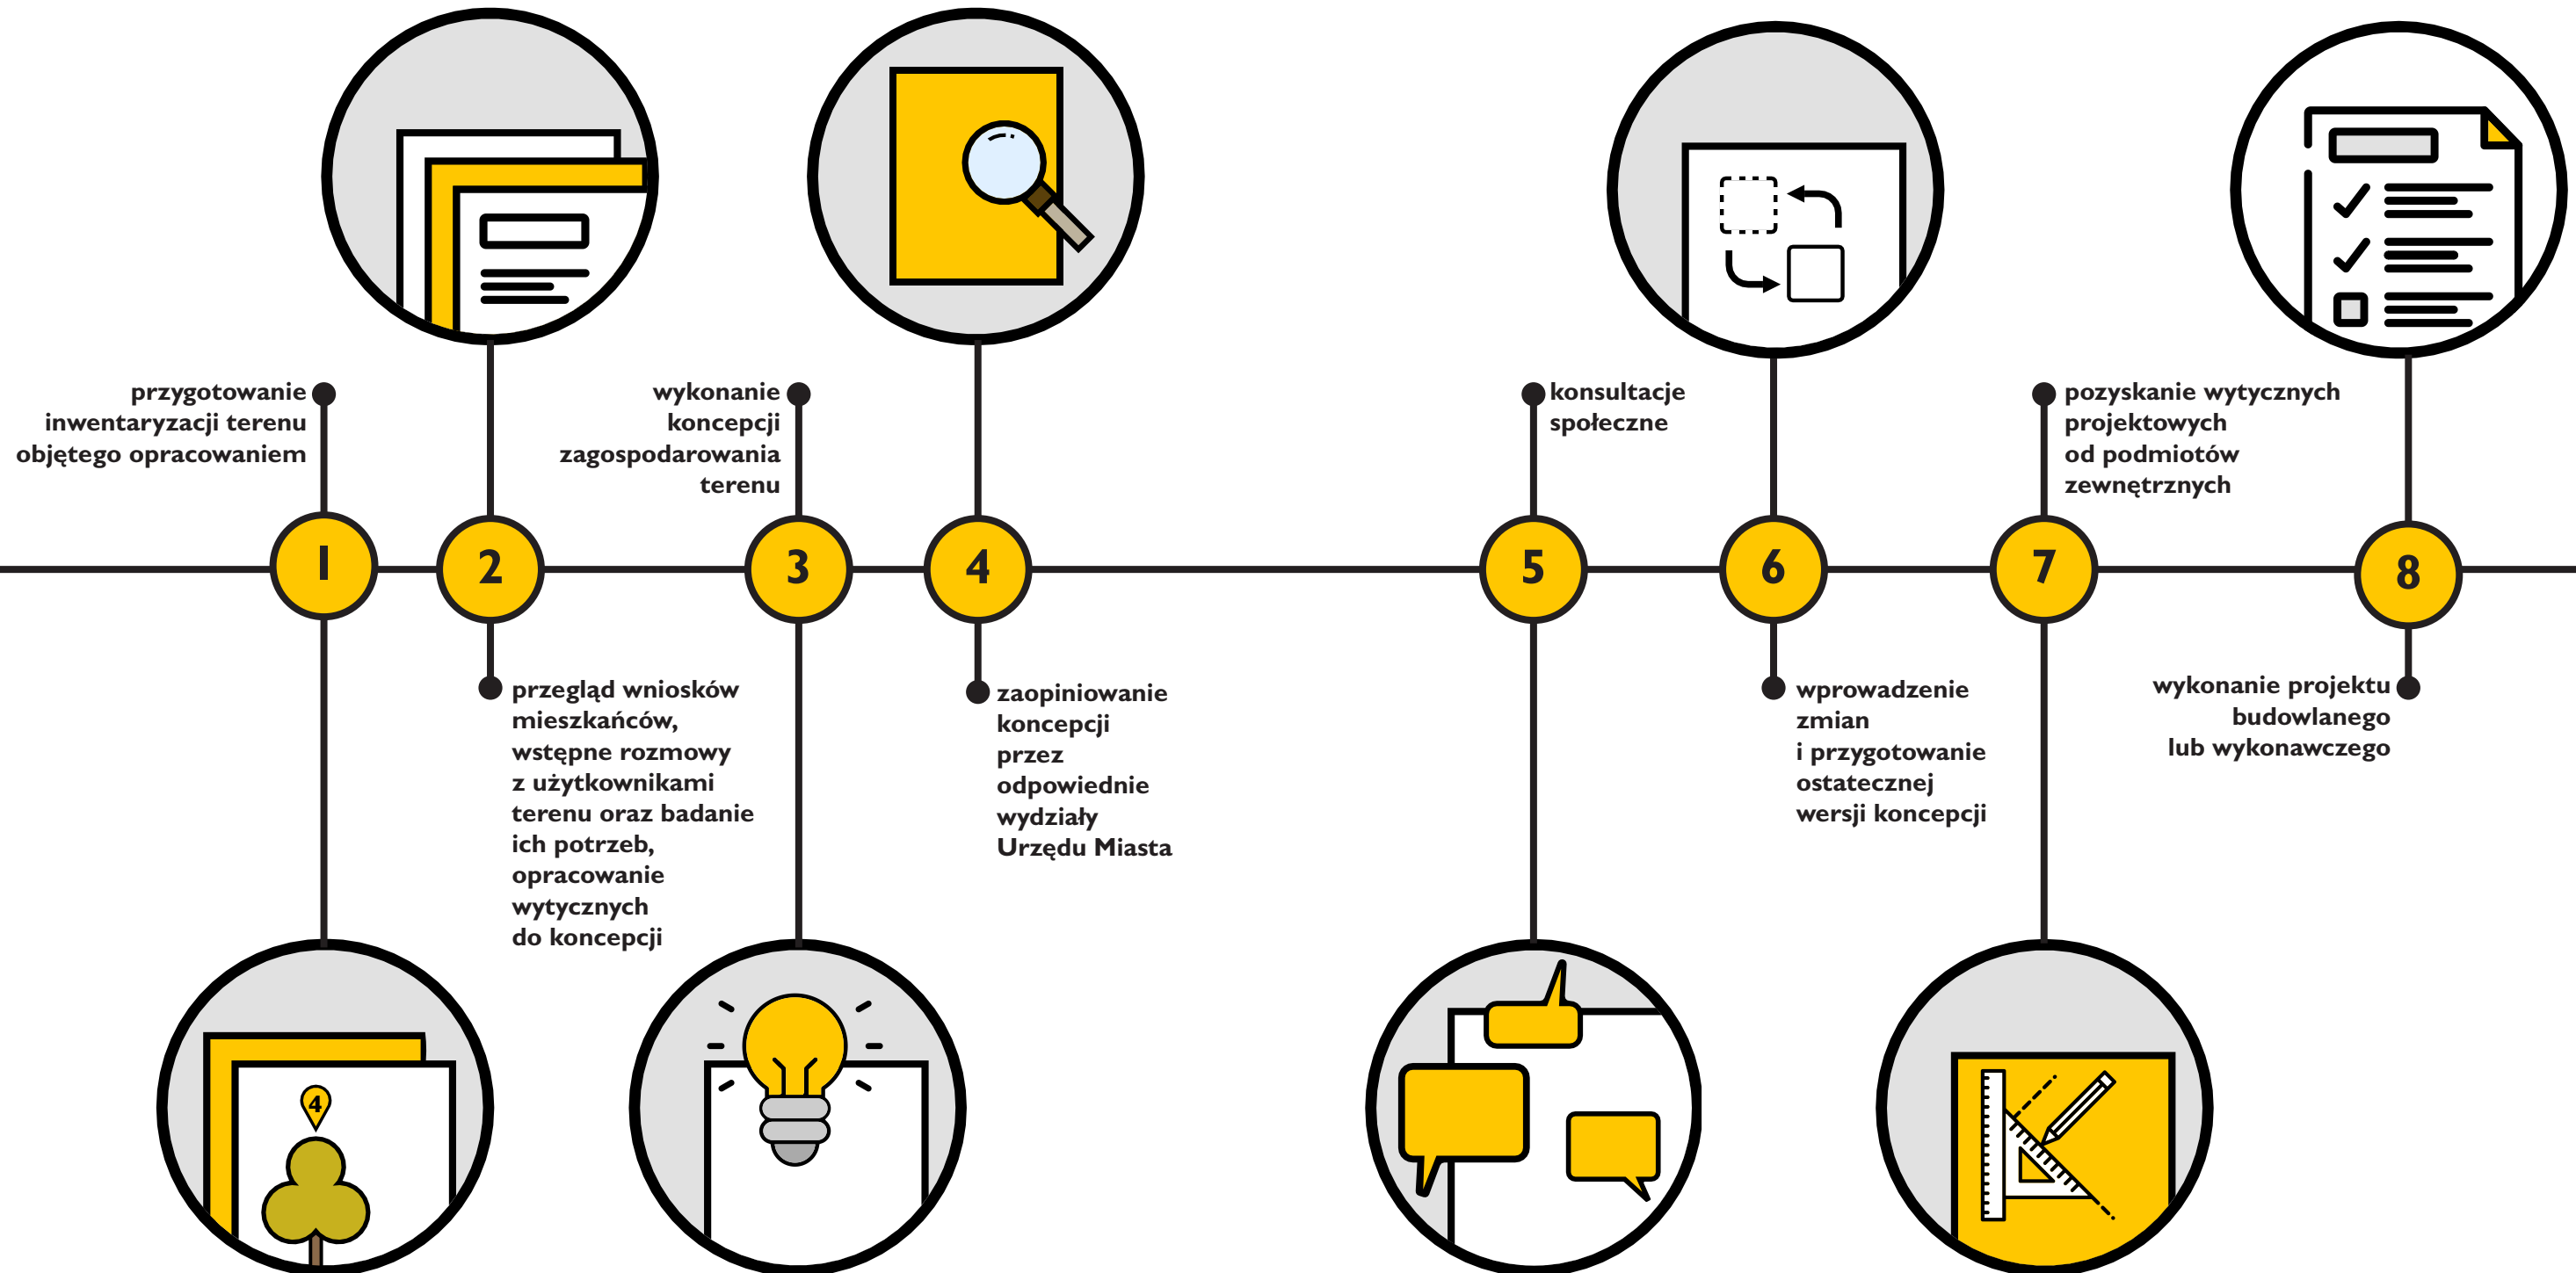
przygotowanie inwentaryzacji terenu objętego opracowaniem

wykonanie koncepcji zagospodarowania terenu

konsultacje społeczne

pozyskanie wytycznych projektowych od podmiotów zewnętrznych

1

2

3

4

5

6

7

8

przegląd wniosków mieszkańców, wstępne rozmowy z użytkownikami terenu oraz badanie ich potrzeb, opracowanie wytycznych do koncepcji

zaopiniowanie koncepcji przez odpowiednie wydziały Urzędu Miasta

wprowadzenie zmian i przygotowanie ostatecznej wersji koncepcji

wykonanie projektu budowlanego lub wykonawczego

4